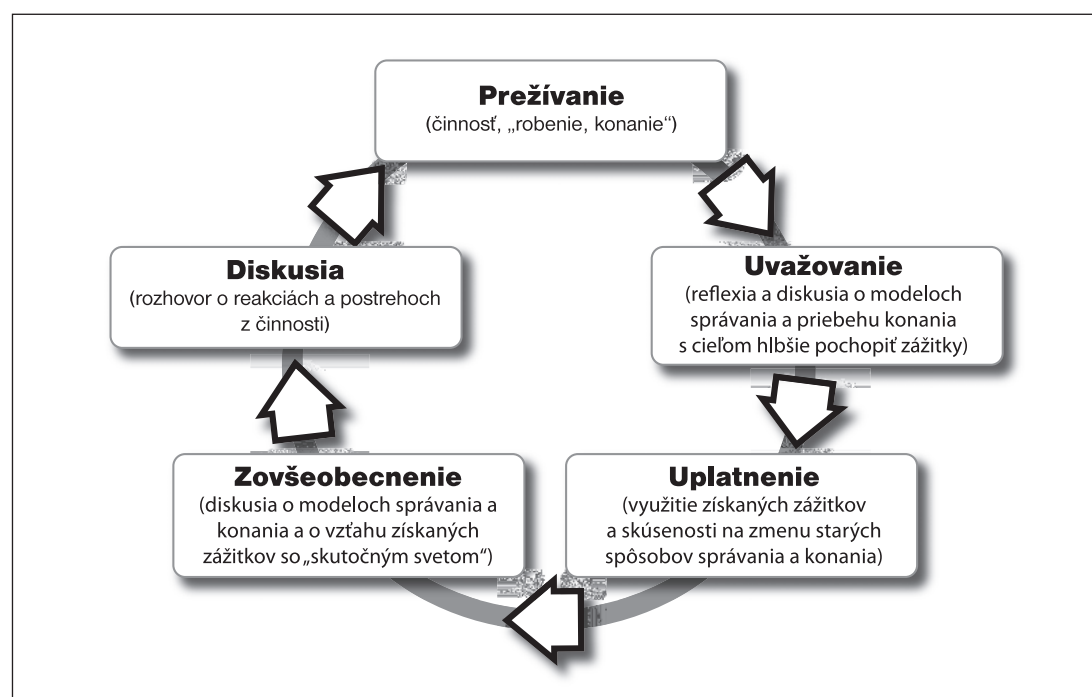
**Prežívanie**
(činnosť, „robenie, konanie")

**Uvažovanie**
(reflexia a diskusia o modeloch správania a priebehu konania s cieľom hlbšie pochopiť zážitky)

**Uplatnenie**
(využitie získaných zážitkov a skúsenosti na zmenu starých spôsobov správania a konania)

**Zovšeobecnenie**
(diskusia o modeloch správania a konania a o vzťahu získaných zážitkov so „skutočným svetom")

**Diskusia**
(rozhovor o reakciách a postrehoch z činnosti)